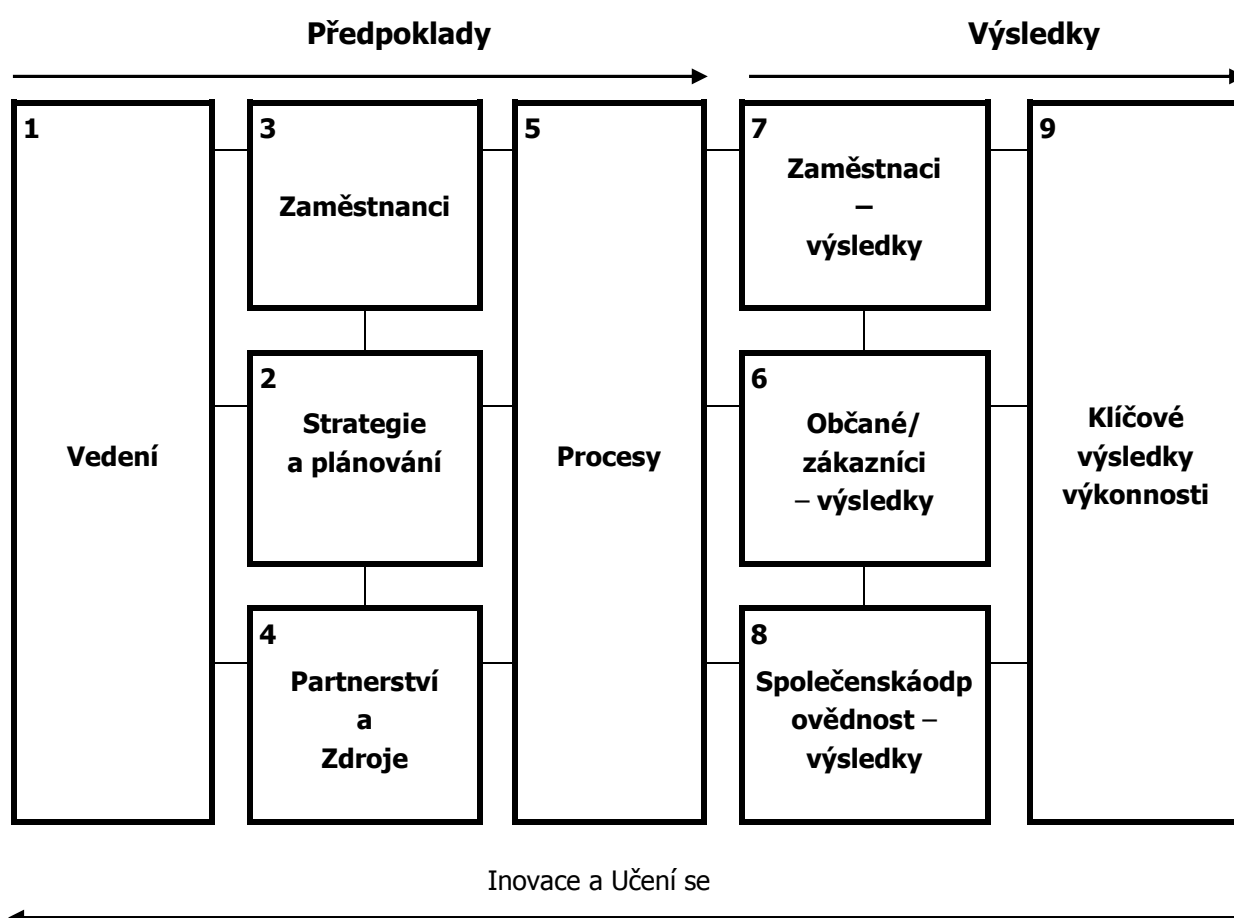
Předpoklady

Výsledky

1

Vedení

3

Zaměstnanci

2

Strategie a plánování

4

Partnerství a Zdroje

5

Procesy

7

Zaměstnaci – výsledky

6

Občané/ zákazníci – výsledky

8

Společenskáodpovědnost – výsledky

9

Klíčové výsledky výkonnosti

Inovace a Učení se